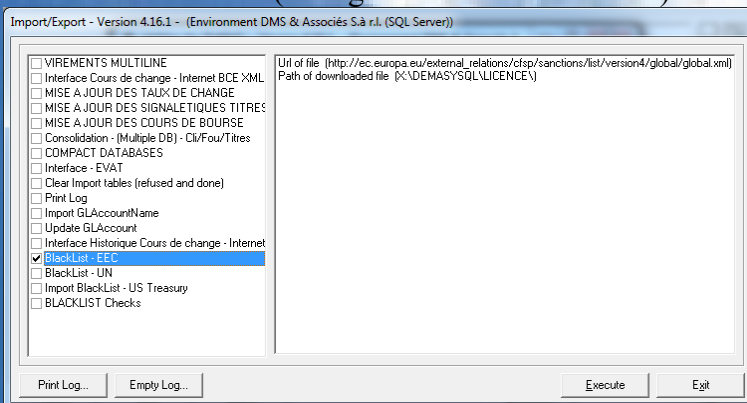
Import/Export - Version 4.16.1 - (Environment DMS & Associés S.à r.l. (SQL Server))

VIREMENTS MULTILINE
Interface Cours de change - Internet BCE XML
MISE A JOUR DES TAUX DE CHANGE
MISE A JOUR DES SIGNALETIQUES TITRES
MISE A JOUR DES COURS DE BOURSE
Consolidation - (Multiple DB) - Cli/Fou/Titres
COMPACT DATABASES
Interface - EVAT
Clear Import tables (refused and done)
Print Log
Import GLAccountName
Update GLAccount
Interface Historique Cours de change - Internet
BlackList - EEC
BlackList - UN
Import BlackList - US Treasury
BLACKLIST Checks

Url of file (http://ec.europa.eu/external_relations/cfsp/sanctions/list/version4/global/global.xml)
Path of downloaded file (X:\DEMASYSQL\LICENCE\)

Print Log...
Empty Log...
Execute
Exit